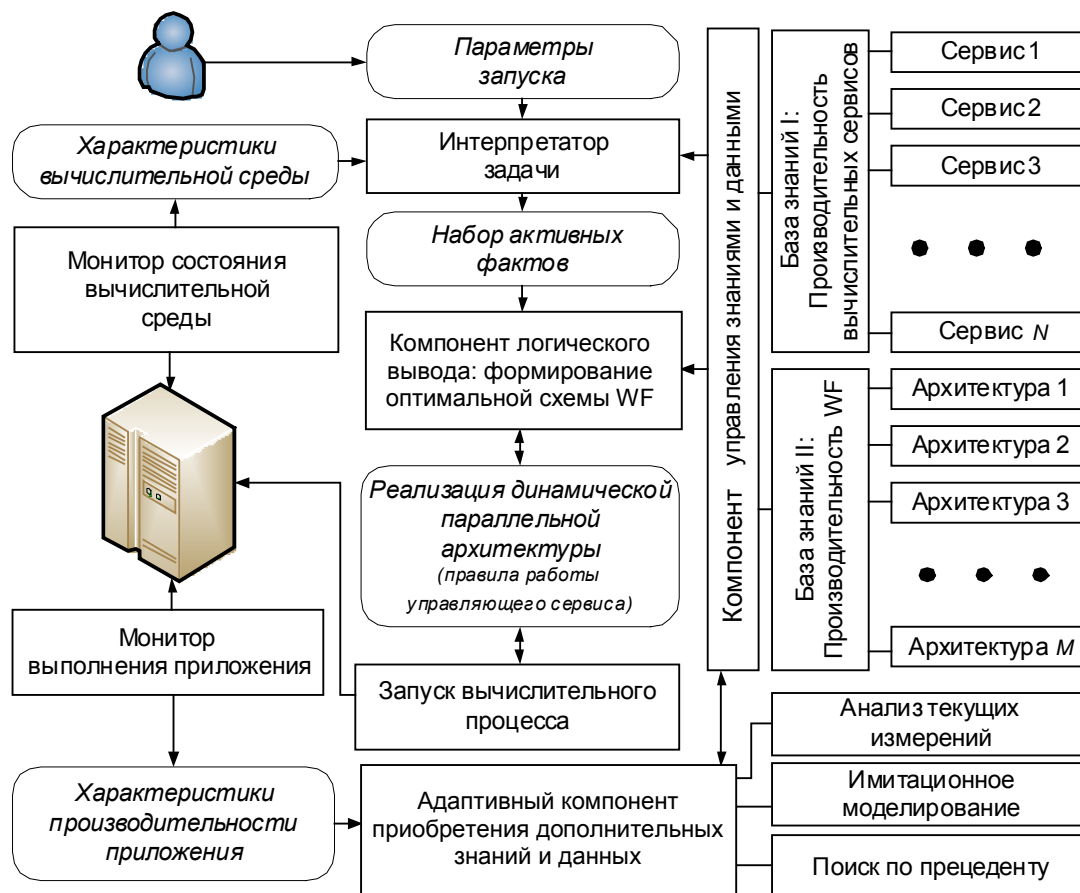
Параметры запуска

Характеристики вычислительной среды

Интерпретатор задачи

Набор активных фактов

Монитор состояния вычислительной среды

Компонент логического вывода: формирование оптимальной схемы WF

Реализация динамической параллельной архитектуры (правила работы управляющего сервиса)

Монитор выполнения приложения

Запуск вычислительного процесса

Характеристики производительности приложения

Адаптивный компонент приобретения дополнительных знаний и данных

Компонент управления знаниями и данными

База знаний I: Производительность вычислительных сервисов

Сервис 1

Сервис 2

Сервис 3

Сервис $N$

База знаний II: Производительность WF

Архитектура 1

Архитектура 2

Архитектура 3

Архитектура $M$

Анализ текущих измерений

Имитационное моделирование

Поиск по прецеденту